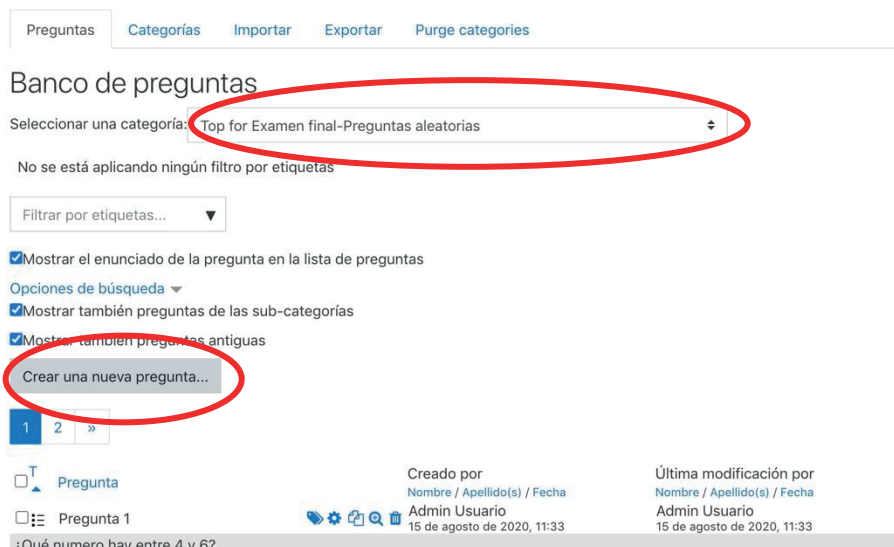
Preguntas Categorías Importar Exportar Purge categories

Banco de preguntas

Seleccionar una categoría: Top for Examen final-Preguntas aleatorias

No se está aplicando ningún filtro por etiquetas

Filtrar por etiquetas... ▼

Mostrar el enunciado de la pregunta en la lista de preguntas

Opciones de búsqueda

Mostrar también preguntas de las sub-categorías

Mostrar también preguntas antiguas

Crear una nueva pregunta...

1 2 »

| T Pregunta | | Creado por Nombre / Apellido(s) / Fecha | Última modificación por Nombre / Apellido(s) / Fecha |
|---|---|---|---|
| Pregunta 1 | | Admin Usuario 15 de agosto de 2020, 11:33 | Admin Usuario 15 de agosto de 2020, 11:33 |

¿Qué numero hay entre 4 y 6?